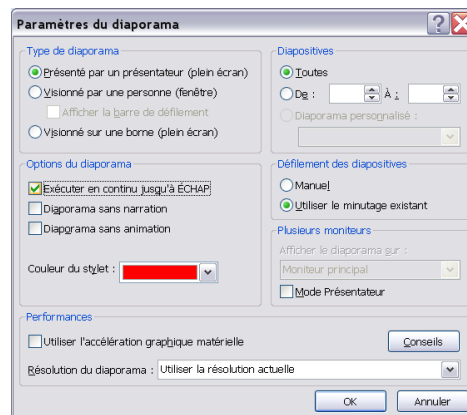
Paramètres du diaporama

Type de diaporama
Présenté par un présentateur (plein écran)
Visionné par une personne (fenêtre)
Afficher la barre de défilement
Visionné sur une borne (plein écran)

Diapositives
Toutes
De : À :
Diaporama personnalisé :

Options du diaporama
Exécuter en continu jusqu'à ÉCHAP
Diaporama sans narration
Diaporama sans animation

Couleur du stylet :

Défilement des diapositives
Manuel
Utiliser le minutage existant

Plusieurs moniteurs
Afficher le diaporama sur :
Moniteur principal
Mode Présentateur

Performances
Utiliser l'accélération graphique matérielle
Conseils
Résolution du diaporama : Utiliser la résolution actuelle

OK
Annuler